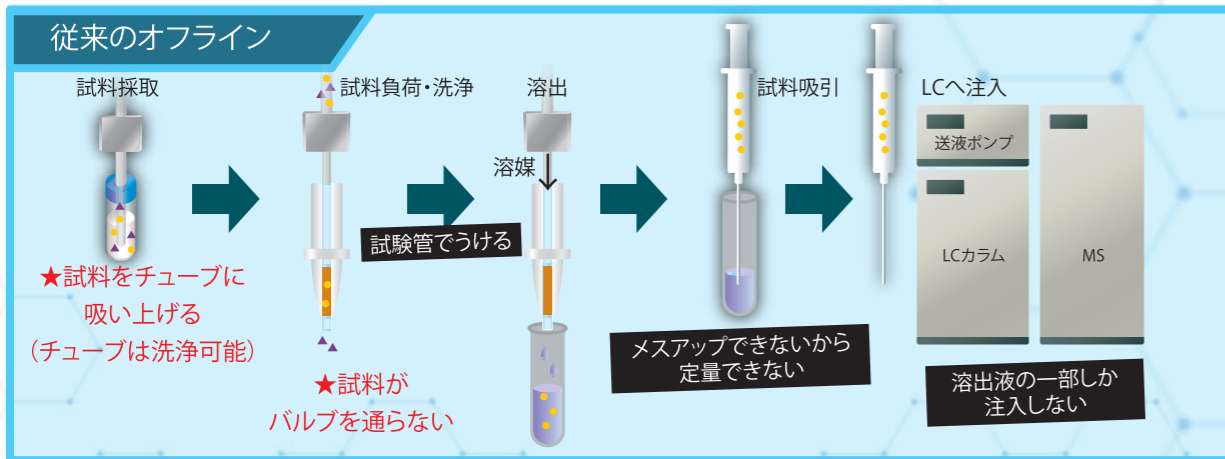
従来のオフライン

試料採取

★試料をチューブに吸い上げる
（チューブは洗浄可能）

試料負荷・洗浄

★試料がバルブを通らない

試験管でうける

溶出

溶媒

試料吸引

メスアップできないから定量できない

LCへ注入

送液ポンプ

LCカラム

MS

溶出液の一部しか注入しない